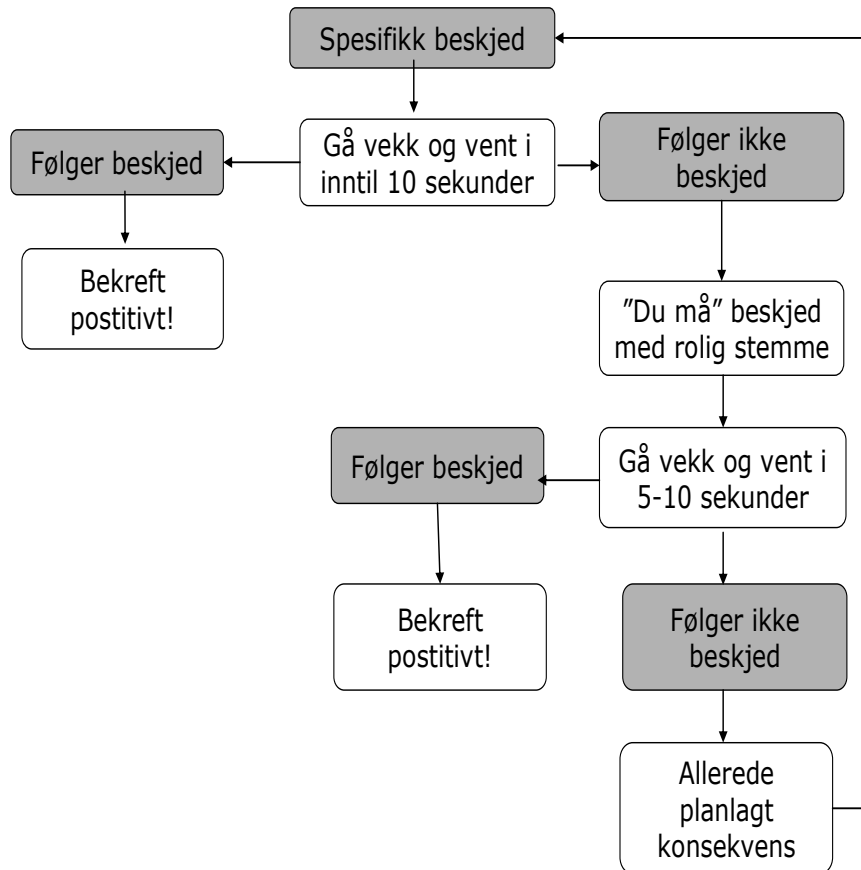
Spesifikk beskjed

Følger beskjed

Gå vekk og vent i inntil 10 sekunder

Følger ikke beskjed

Bekreft postitivt!

”Du må” beskjed med rolig stemme

Følger beskjed

Gå vekk og vent i 5-10 sekunder

Bekreft postitivt!

Følger ikke beskjed

Allerede planlagt konsekvens